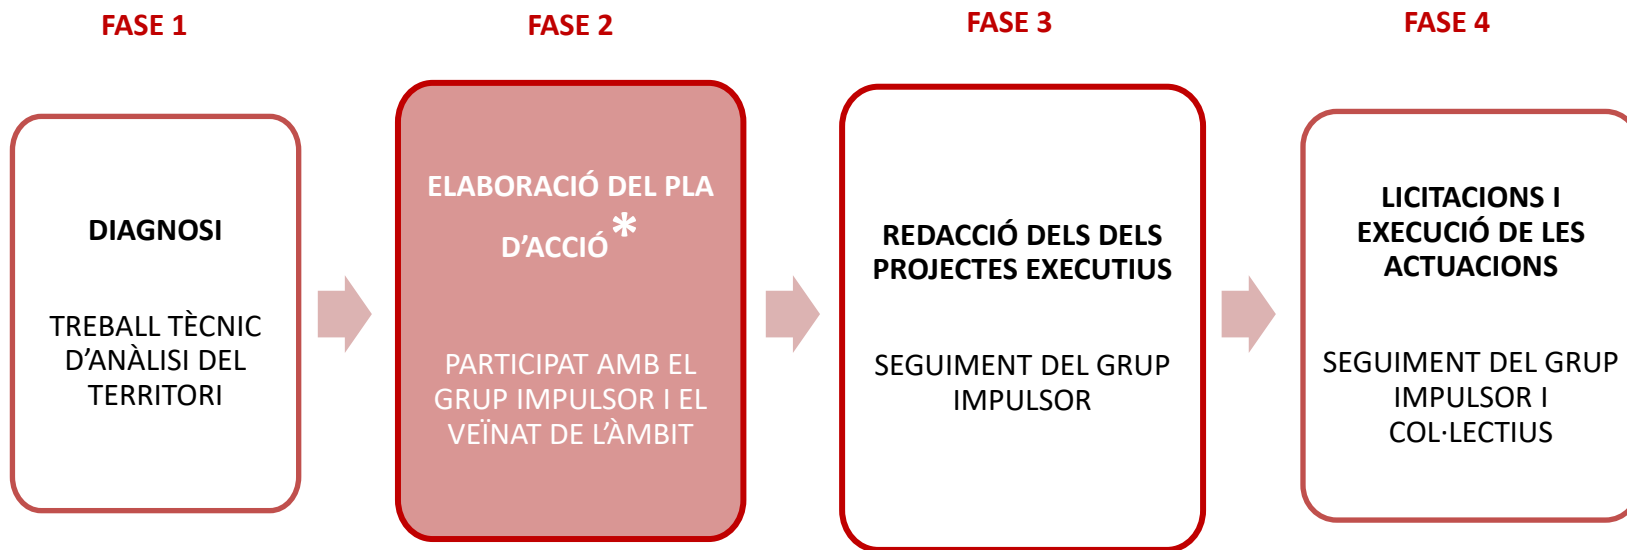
FASE 1

DIAGNOSI

TREBALL TÈCNIC D’ANÀLISI DEL TERRITORI

FASE 2

ELABORACIÓ DEL PLA D’ACCIÓ*

PARTICIPAT AMB EL GRUP IMPULSOR I EL VEÏNAT DE L’ÀMBIT

FASE 3

REDACCIÓ DELS DELS PROJECTES EXECUTIUS

SEGUIMENT DEL GRUP IMPULSOR

FASE 4

LICITACIONS I EXECUCIÓ DE LES ACTUACIONS

SEGUIMENT DEL GRUP IMPULSOR I COL·LECTIUS